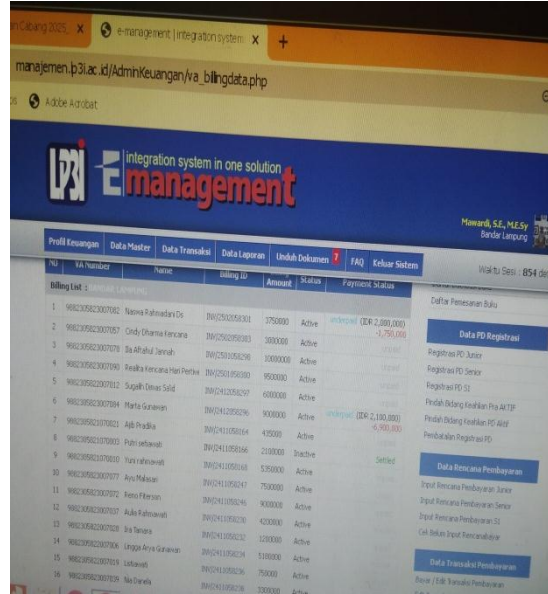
n Cabang 2025 X
e-management | integration system X
+

manajemen.lp3i.ac.id/AdminKeuangan/va_billingdata.php

Adobe Acrobat

LP3I E integration system in one solution management

Mawardi, S.E., M.E.Sy
Bandar Lampung

Profil Keuangan | Data Master | Data Transaksi | Data Laporan | Unduh Dokumen | FAQ | Keluar Sistem

Waktu Sesi : 854 de

Billing List : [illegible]

| NO | VA Number | Name | Billing ID | Amount | Status | Payment Status |
|---|---|---|---|---|---|---|
| 1 | 9882305822007082 | Nasywa Rahmadani Ds | INV2502058301 | 3750000 | Active | underpaid (IDR 2,000,000) -1,750,000 |
| 2 | 9882305822007057 | Cindy Dharma Kencana | INV2502058303 | 3000000 | Active | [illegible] |
| 3 | 9882305822007078 | Ba Afrahul Jannah | INV2501058298 | 10000000 | Active | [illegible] |
| 4 | 9882305822007080 | Realita Kencana Hari Pertiwi | INV2501058300 | 9500000 | Active | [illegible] |
| 5 | 9882305822007012 | Sugaih Dimas Said | INV2412058297 | 6000000 | Active | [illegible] |
| 6 | 9882305822007084 | Marta Gunawan | INV2412058296 | 9000000 | Active | underpaid (IDR 2,100,000) -6,900,000 |
| 7 | 9882305822007021 | Adi Pradika | INV2411058264 | 435000 | Active | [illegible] |
| 8 | 9882305822007003 | Putri setiawati | INV2411058166 | 2100000 | Inactive | |
| 9 | 9882305822007010 | Yuni rahmawati | INV2411058160 | 5350000 | Active | Settled |
| 10 | 9882305822007077 | Ayu Maharani | INV2411058247 | 7500000 | Active | |
| 11 | 9882305822007072 | Reno Febrison | INV2411058246 | 9000000 | Active | |
| 12 | 9882305822007037 | Aulia Rahmawati | INV2411058230 | 4200000 | Active | |
| 13 | 9882305822007056 | Ira Tamara | INV2411058232 | 1200000 | Active | |
| 14 | 9882305822007006 | Unggul Arya Gunawan | INV2411058234 | 5100000 | Active | |
| 15 | 9882305822007019 | Listiawati | INV2411058236 | 750000 | Active | |
| 16 | 9882305822007039 | Nia Daniela | INV2411058238 | 3300000 | Active | |

Daftar Pemesanan Buku

Data PD Registrasi
Registrasi PD Junior
Registrasi PD Senior
Registrasi PD S1
Pindah Bidang Keahlian Pra AKTIP
Pindah Bidang Keahlian PD Aktif
Pembatalan Registrasi PD

Data Rencana Pembayaran
Input Rencana Pembayaran Junior
Input Rencana Pembayaran Senior
Input Rencana Pembayaran S1
Cek Belum Input Rencanabayar

Data Transaksi Pembayaran
Bayar / Edit Transaksi Pembayaran